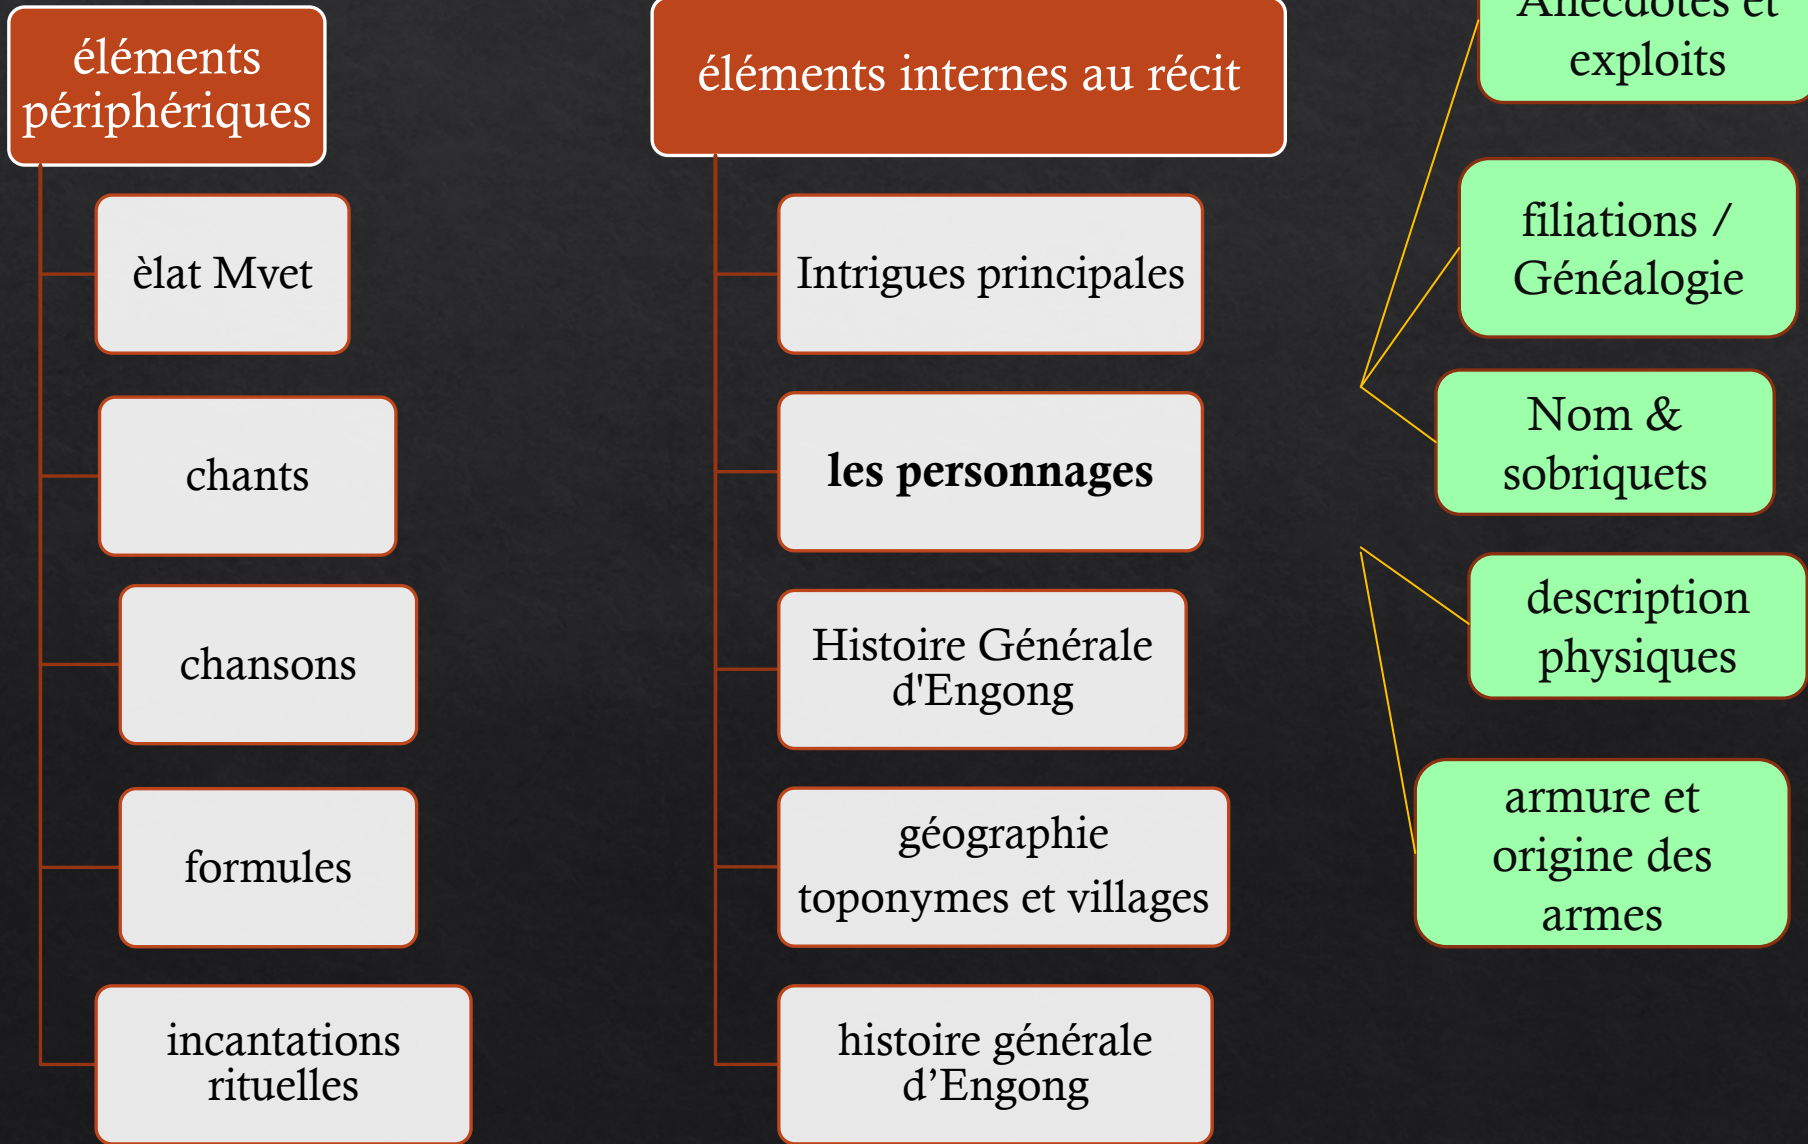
éléments périphériques

èlat Mvet

chants

chansons

formules

incantations rituelles

éléments internes au récit

Intrigues principales

les personnages

Histoire Générale d'Engong

géographie toponymes et villages

histoire générale d’Engong

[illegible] et exploits

filiations / Généalogie

Nom & sobriquets

description physiques

armure et origine des armes